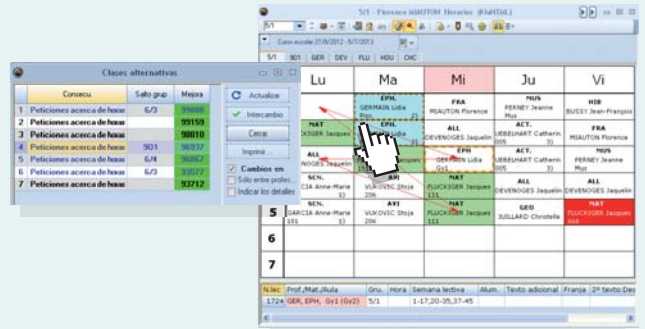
5/1 - Florence MIAUTON Horarios (Klattal)

5/1

Curso escolar: 27/8/2012 - 5/7/2013

5/1 | 901 | GER | DEV | FLU | NOU | CHC

| | Lu | Ma | Mi | Ju | Vi |
|---|---|---|---|---|---|
| 1 | | EPH. GERMAIN Lidia | FRA MIAUTON Florence | MUS PERNEY Jeanne | HIS BUSSY Jean-François |
| 2 | MAT FLUCKIGER Jacques | | ALL DEVENOGES Jaquelin | ACT. UEBELHART Catherin | MAT UEBELHART Catherin |
| 3 | ALL DEVENOGES Jaquelin | | EPH GERMAIN Lidia | ACT. UEBELHART Catherin | MUS PERNEY Jeanne |
| 4 | SCN. GARCIA Anne-Marie | AVI VUKOVIC Stoja 206 | MAT FLUCKIGER Jacques 111 | ALL DEVENOGES Jaquelin | ALL DEVENOGES Jaquelin |
| 5 | SCN. GARCIA Anne-Marie 101 | AVI VUKOVIC Stoja 206 | MAT FLUCKIGER Jacques 111 | GEO JUILLARD Christelle | MAT FLUCKIGER Jacques 444 |
| 6 | | | | | |
| 7 | | | | | |

| N.lec | Prof./Mat./Aula | Gru. | Hora | Semana lectiva | Alum. | Texto adicional | Franja | 2º texto Des |
|---|---|---|---|---|---|---|---|---|
| 1724 | GER, EPH, Gy1 (Gy2) | 5/1 | | 1-17,20-35,37-45 | | | | |

Clases alternativas

| | Consecu. | Salto grup | Mejora |
|---|---|---|---|
| 1 | Peticiones acerca de horas | 6/3 | 99888 |
| 2 | Peticiones acerca de horas | | 99159 |
| 3 | Peticiones acerca de horas | | 98810 |
| 4 | Peticiones acerca de horas | 901 | 96937 |
| 5 | Peticiones acerca de horas | 6/4 | 96867 |
| 6 | Peticiones acerca de horas | 6/3 | 93577 |
| 7 | Peticiones acerca de horas | | 93712 |

Actualizar
Intercambio
Cerrar
Imprimir...
Cambios en
Sólo entre profes.
Indicar los detalles